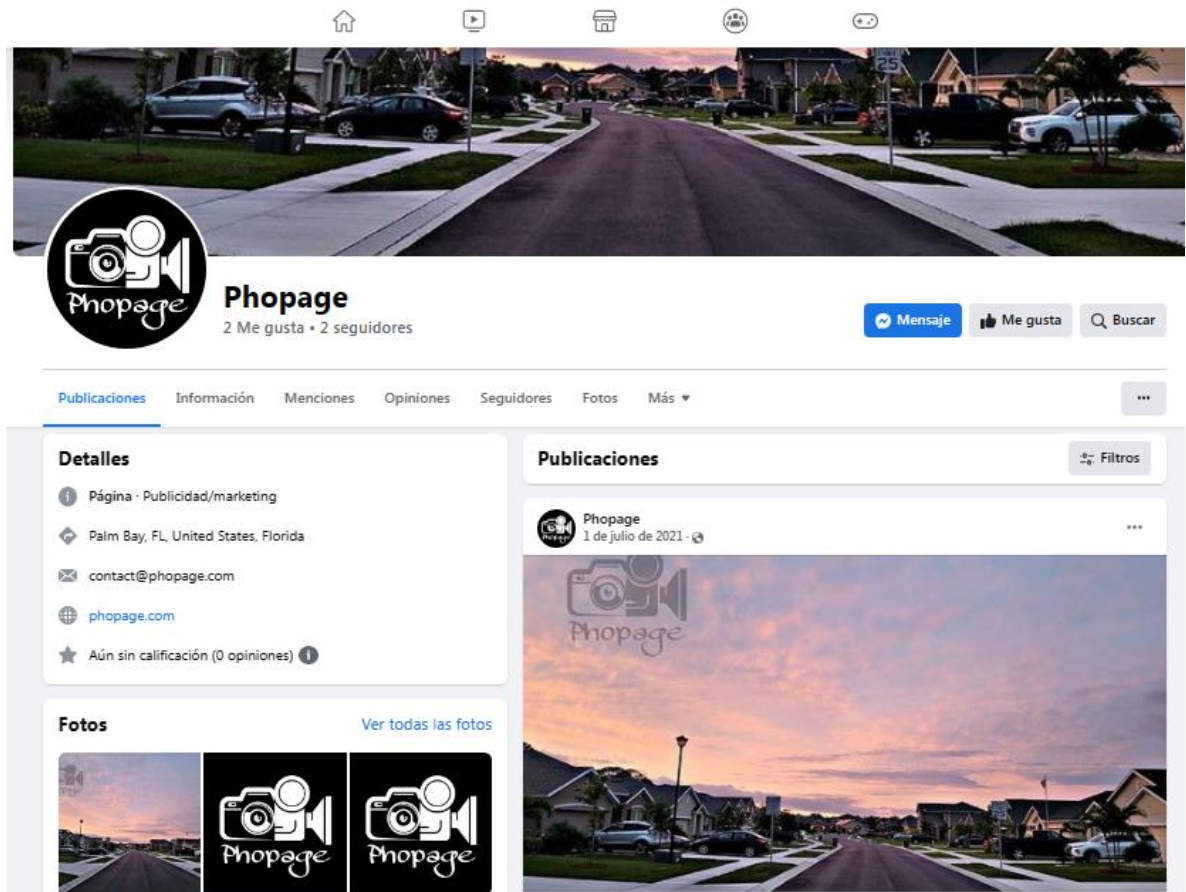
25

Phopage

Phopage
2 Me gusta • 2 seguidores

Mensaje
Me gusta
Buscar

Publicaciones
Información
Menciones
Opiniones
Seguidores
Fotos
Más

...

Detalles

Página · Publicidad/marketing

Palm Bay, FL, United States, Florida

contact@phopage.com

phopage.com

Aún sin calificación (0 opiniones)

Fotos
Ver todas las fotos

Phopage

Phopage

Publicaciones
Filtros

Phopage
1 de julio de 2021 ·

...

Phopage